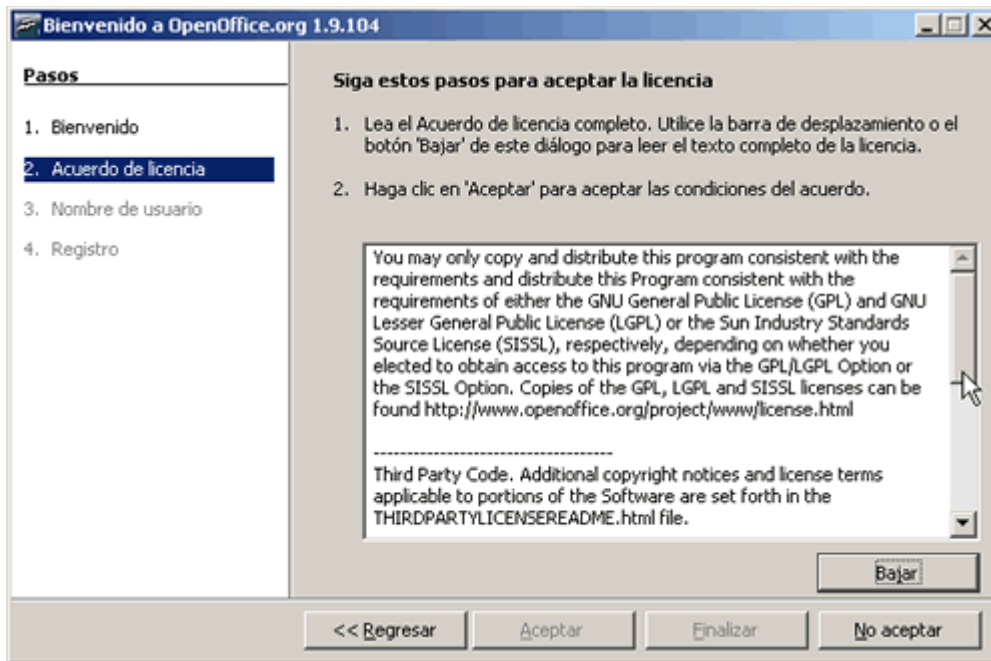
Bienvenido a OpenOffice.org 1.9.104

Pasos

1. Bienvenido

2. Acuerdo de licencia

3. Nombre de usuario

4. Registro

Siga estos pasos para aceptar la licencia

1. Lea el Acuerdo de licencia completo. Utilice la barra de desplazamiento o el botón 'Bajar' de este diálogo para leer el texto completo de la licencia.

2. Haga clic en 'Aceptar' para aceptar las condiciones del acuerdo.

You may only copy and distribute this program consistent with the requirements and distribute this Program consistent with the requirements of either the GNU General Public License (GPL) and GNU Lesser General Public License (LGPL) or the Sun Industry Standards Source License (SISSL), respectively, depending on whether you elected to obtain access to this program via the GPL/LGPL Option or the SISSL Option. Copies of the GPL, LGPL and SISSL licenses can be found http://www.openoffice.org/project/www/license.html

------------------------------------

Third Party Code. Additional copyright notices and license terms applicable to portions of the Software are set forth in the THIRDPARTYLICENSEREADME.html file.

Bajar

<< Regresar

Aceptar

Finalizar

No aceptar